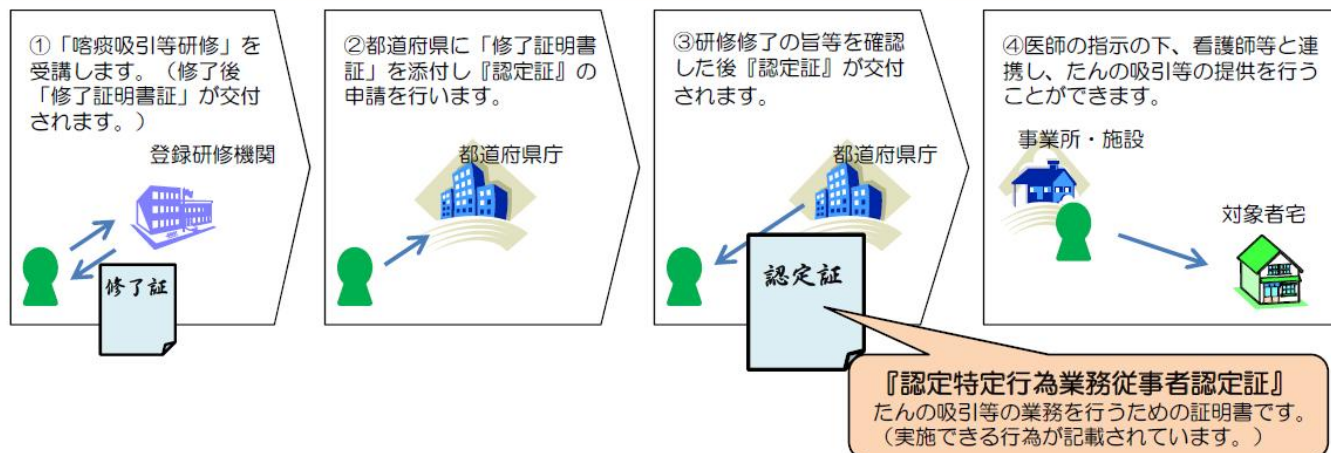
①「喀痰吸引等研修」を受講します。（修了後「修了証明書証」が交付されます。）

登録研修機関

修了証

②都道府県に「修了証明書証」を添付し『認定証』の申請を行います。

都道府県庁

③研修修了の旨等を確認した後『認定証』が交付されます。

都道府県庁

認定証

④医師の指示の下、看護師等と連携し、たんの吸引等の提供を行うことができます。

事業所・施設

対象者宅

『認定特定行為業務従事者認定証』
たんの吸引等の業務を行うための証明書です。
（実施できる行為が記載されています。）